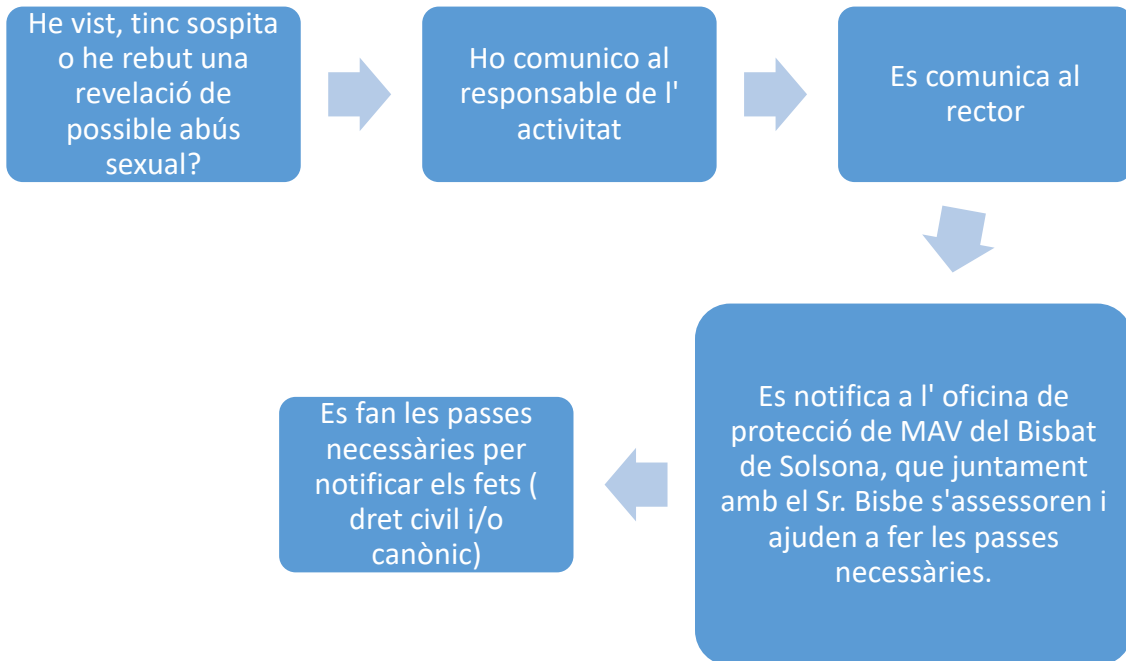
He vist, tinc sospita o he rebut una revelació de possible abús sexual?

Ho comunico al responsable de l' activitat

Es comunica al rector

Es notifica a l' oficina de protecció de MAV del Bisbat de Solsona, que juntament amb el Sr. Bisbe s'assessoren i ajuden a fer les passes necessàries.

Es fan les passes necessàries per notificar els fets ( dret civil i/o canònic)